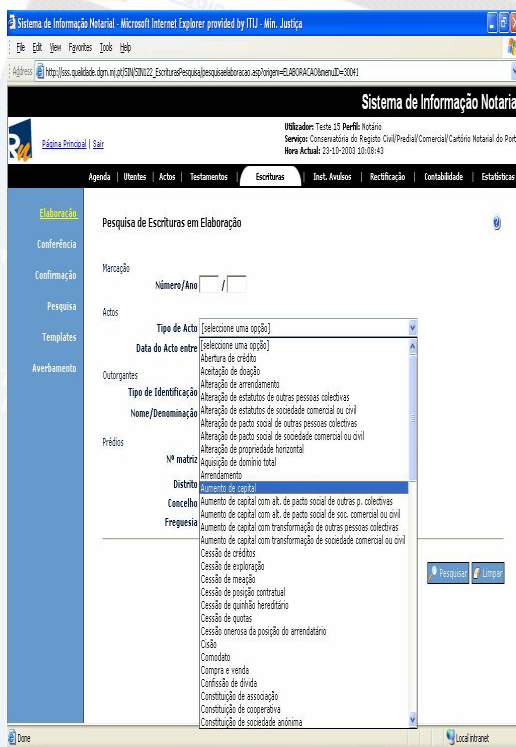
Sistema de Informação Notarial - Microsoft Internet Explorer provided by ITIJ - Min. Justiça

File Edit View Favorites Tools Help

Address http://sss.qualidade.dgm.mj.pt/SIN/SIN122_EscriturasPesquisa/pesquisaelaboracao.asp?origem=ELABORACAO&menuID=20041

Sistema de Informação Notaria

Página Principal | Sair

Utilizador: Teste 15 Perfil: Notário
Serviço: Conservatória do Registo Civil/Predial/Comercial/Cartório Notarial do Port
Hora Actual: 23-10-2003 10:08:43

Agenda | Utentes | Actos | Testamentos | Escrituras | Inst. Avulsos | Rectificação | Contabilidade | Estatísticas

Elaboração
Conferência
Confirmação
Pesquisa
Templates
Averbamento

Pesquisa de Escrituras em Elaboração

Marcação
Número/Ano /

Actos
Tipo de Acto [seleccione uma opção]
Data do Acto entre

Outorgantes
Tipo de Identificação
Nome/Denominação

Prédios
Nº matriz
Distrito
Concelho
Freguesia

[seleccione uma opção]
Abertura de crédito
Aceitação de doação
Alteração de arrendamento
Alteração de estatutos de outras pessoas colectivas
Alteração de estatutos de sociedade comercial ou civil
Alteração de pacto social de outras pessoas colectivas
Alteração de pacto social de sociedade comercial ou civil
Alteração de propriedade horizontal
Aquisição de domínio total
Arrendamento
Aumento de capital
Aumento de capital com alt. de pacto social de outras p. colectivas
Aumento de capital com alt. de pacto social de soc. comercial ou civil
Aumento de capital com transformação de outras pessoas colectivas
Aumento de capital com transformação de sociedade comercial ou civil
Cessão de créditos
Cessão de exploração
Cessão de meação
Cessão de posição contratual
Cessão de quinhão hereditário
Cessão de quotas
Cessão onerosa da posição do arrendatário
Cisão
Comodato
Compra e venda
Confissão de dívida
Constituição de associação
Constituição de cooperativa
Constituição de sociedade anónima

Pesquisar Limpar

Done
Local intranet